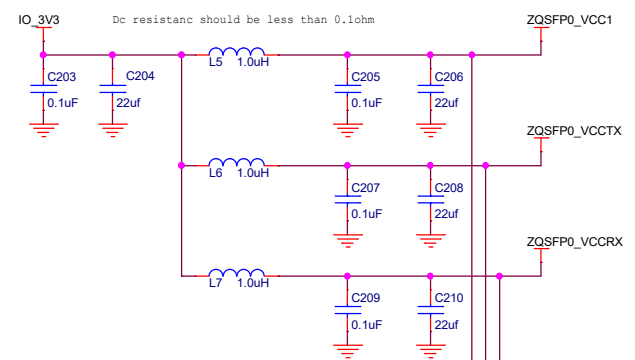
IO_3V3

Dc resistanc should be less than 0.1ohm

ZQSFP0_VCC1

C203
0.1uF

C204
22uf

L5 1.0uH

C205
0.1uF

C206
22uf

ZQSFP0_VCCTX

L6 1.0uH

C207
0.1uF

C208
22uf

ZQSFP0_VCCRX

L7 1.0uH

C209
0.1uF

C210
22uf